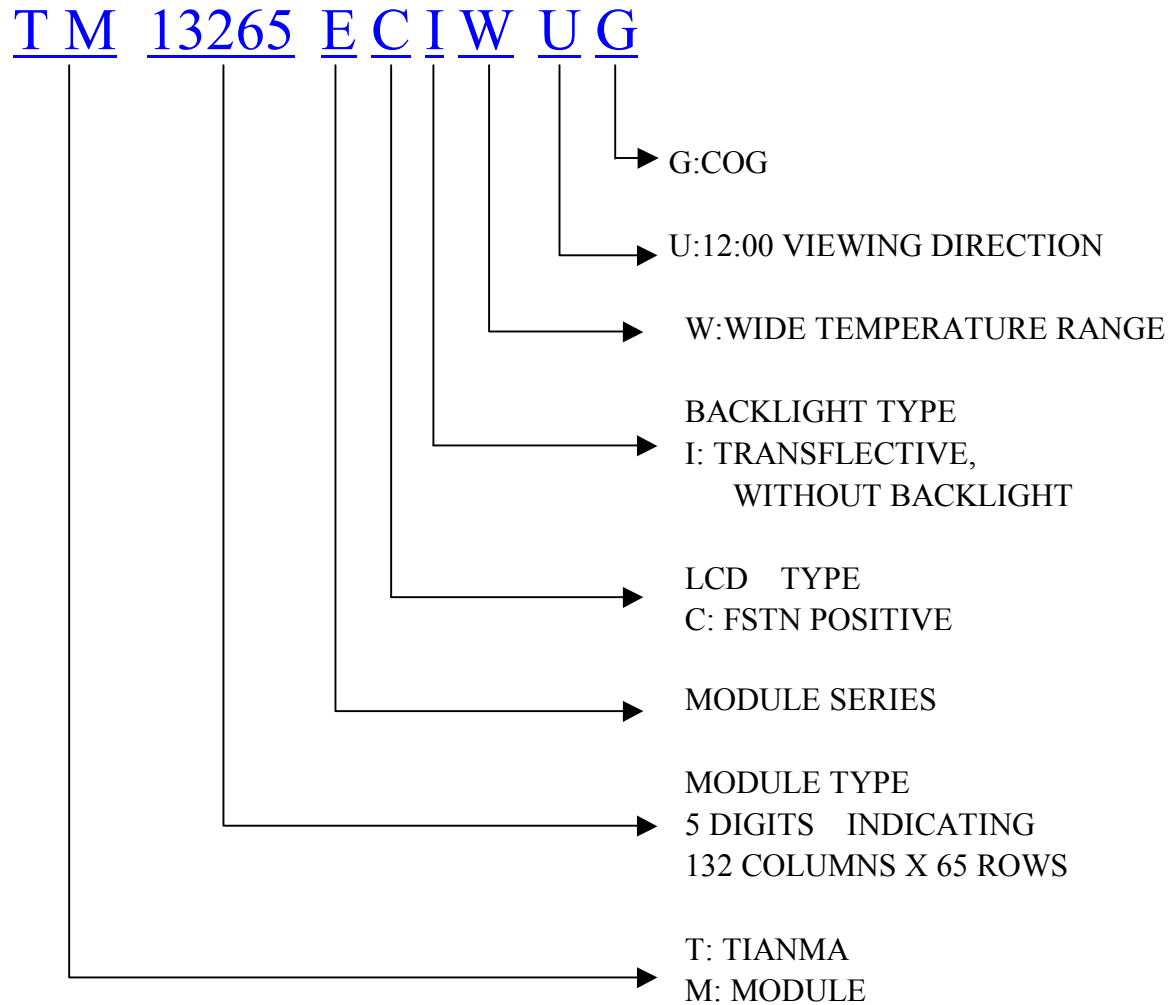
T M 13265 E C I W U G

G:COG

U:12:00 VIEWING DIRECTION

W:WIDE TEMPERATURE RANGE

BACKLIGHT TYPE
I: TRANSFLECTIVE,
WITHOUT BACKLIGHT

LCD TYPE
C: FSTN POSITIVE

MODULE SERIES

MODULE TYPE
5 DIGITS INDICATING
132 COLUMNS X 65 ROWS

T: TIANMA
M: MODULE